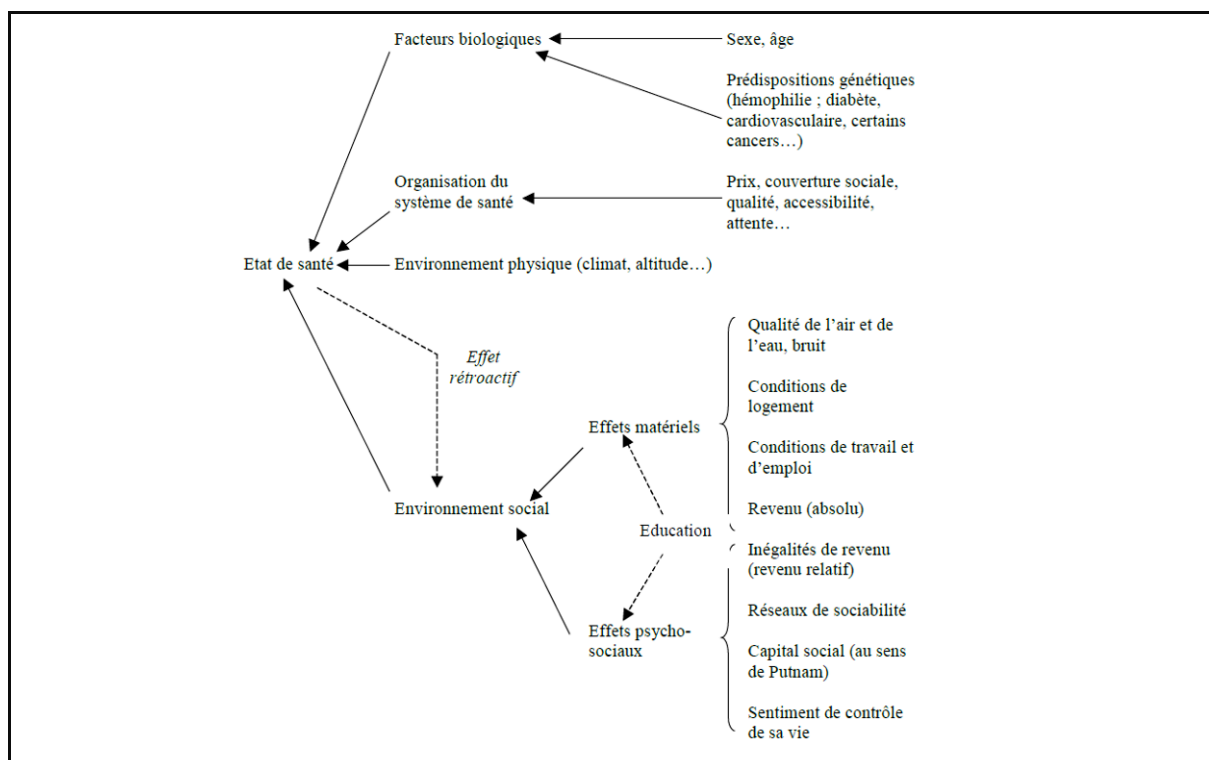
Facteurs biologiques

Sexe, âge

Prédispositions génétiques (hémophilie ; diabète, cardiovasculaire, certains cancers…)

Organisation du système de santé

Prix, couverture sociale, qualité, accessibilité, attente…

Etat de santé

Environnement physique (climat, altitude…)

Effet rétroactif

Qualité de l'air et de l'eau, bruit

Conditions de logement

Effets matériels

Conditions de travail et d'emploi

Environnement social

Revenu (absolu)

Education

Inégalités de revenu (revenu relatif)

Réseaux de sociabilité

Effets psycho-sociaux

Capital social (au sens de Putnam)

Sentiment de contrôle de sa vie